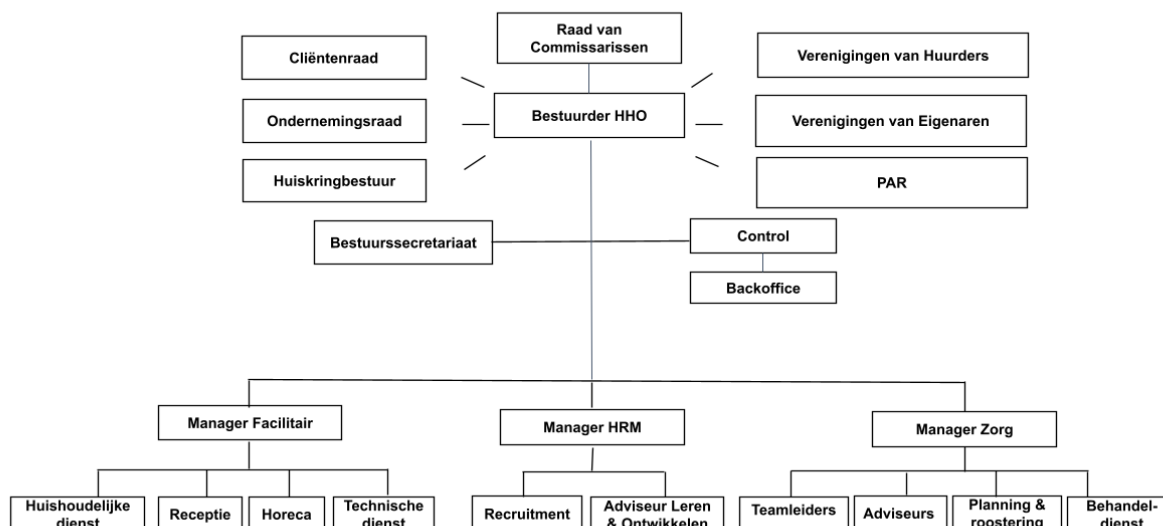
Raad van Commissarissen

Cliëntenraad

Verenigingen van Huurders

Bestuurder HHO

Ondernemingsraad

Verenigingen van Eigenaren

Huiskringbestuur

PAR

Bestuurssecretariaat

Control

Backoffice

Manager Facilitair

Manager HRM

Manager Zorg

Huishoudelijke dienst

Receptie

Horeca

Technische dienst

Recruitment

Adviseur Leren & Ontwikkelen

Teamleiders

Adviseurs

Planning & roostering

Behandeldienst